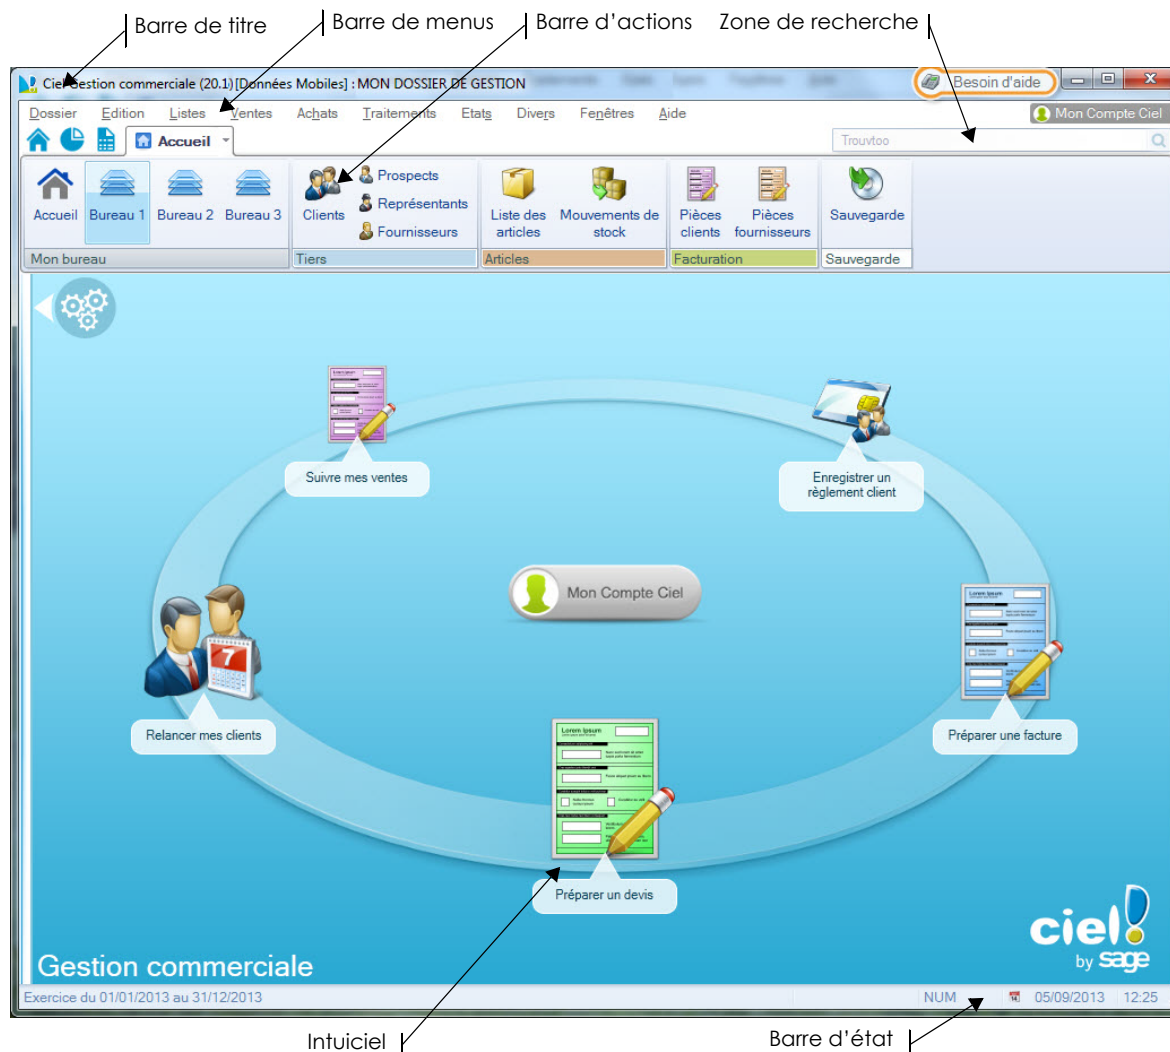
Barre de titre
Barre de menus
Barre d'actions
Zone de recherche

Ciel Gestion commerciale (20.1) [Données Mobiles] : MON DOSSIER DE GESTION
Besoin d'aide

Dossier Edition Listes Ventes Achats Traitements Etats Divers Fenêtres Aide
Mon Compte Ciel
Accueil
Trouvtoo

Accueil Bureau 1 Bureau 2 Bureau 3
Mon bureau
Clients Prospects Représentants Fournisseurs
Tiers
Liste des articles Mouvements de stock
Articles
Pièces clients Pièces fournisseurs
Facturation
Sauvegarde
Sauvegarde

Suivre mes ventes
Enregistrer un règlement client
Mon Compte Ciel
Relancer mes clients
Préparer une facture
Préparer un devis

Gestion commerciale
ciel by sage

Exercice du 01/01/2013 au 31/12/2013
NUM 05/09/2013 12:25

Intuiciel
Barre d'état